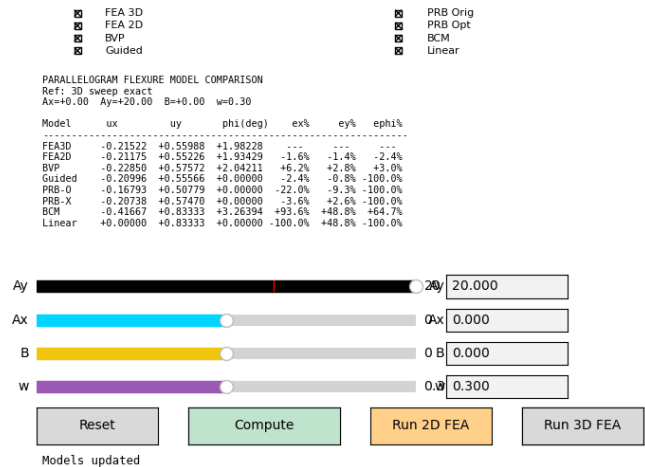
☒ FEA 3D
☒ FEA 2D
☒ BVP
☒ Guided

☒ PRB Orig
☒ PRB Opt
☒ BCM
☒ Linear

PARALLELOGRAM FLEXURE MODEL COMPARISON
Ref: 3D sweep exact
Ax=+0.00 Ay=+20.00 B=+0.00 w=0.30

| Model | ux | uy | phi(deg) | ex% | ey% | ephi% |
|---|---|---|---|---|---|---|
| FEA3D | -0.21522 | +0.55988 | +1.98228 | --- | --- | --- |
| FEA2D | -0.21175 | +0.55226 | +1.93429 | -1.6% | -1.4% | -2.4% |
| BVP | -0.22850 | +0.57572 | +2.04211 | +6.2% | +2.8% | +3.0% |
| Guided | -0.20996 | +0.55566 | +0.00000 | -2.4% | -0.8% | -100.0% |
| PRB-O | -0.16793 | +0.50779 | +0.00000 | -22.0% | -9.3% | -100.0% |
| PRB-X | -0.20738 | +0.57470 | +0.00000 | -3.6% | +2.6% | -100.0% |
| BCM | -0.41667 | +0.83333 | +3.26394 | +93.6% | +48.8% | +64.7% |
| Linear | +0.00000 | +0.83333 | +0.00000 | -100.0% | +48.8% | -100.0% |

Ay 20 Ay 20.000
Ax 0 Ax 0.000
B 0 B 0.000
w 0.3 w 0.300

Reset
Compute
Run 2D FEA
Run 3D FEA

Models updated